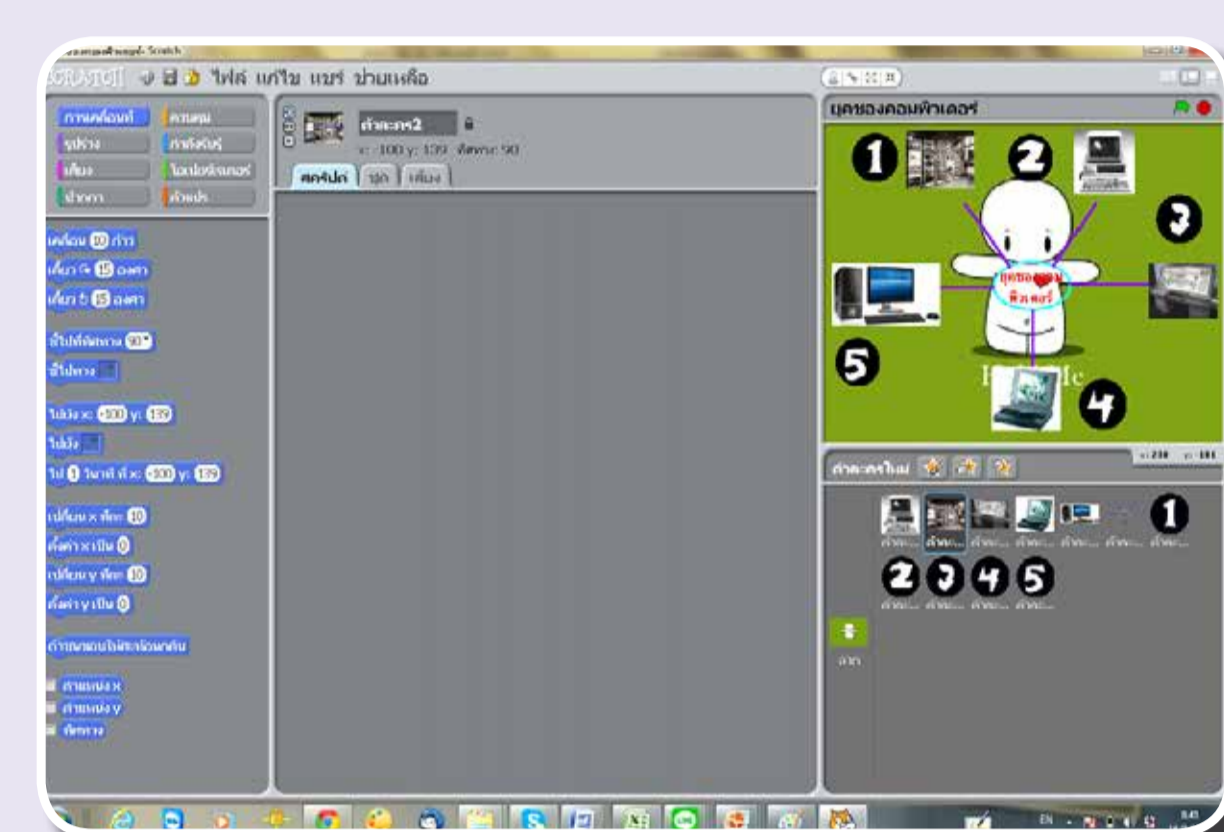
SCRATCH ไฟล์ แก้ไข แชร์ ช่วยเหลือ

การเคลื่อนที่ ควบคุม
รูปร่าง การตรวจจับ
เสียง ตัวดำเนินการ
ปากกา ตัวแปร

เคลื่อนที่ 10 ก้าว
เลี้ยว 15 องศา
เลี้ยว 15 องศา
ชี้ไปที่ทิศทาง 90
ชี้ไปทาง
ไปยัง x: -100 y: 139
ไปยัง
ไป 1 วินาที ที่ x: -100 y: 139
เปลี่ยน x ทีละ 10
ตั้งค่า x เป็น 0
เปลี่ยน y ทีละ 10
ตั้งค่า y เป็น 0
ถ้าชนขอบให้สะท้อนกลับ
ตำแหน่ง x
ตำแหน่ง y
ทิศทาง

ตัวละคร2
x: -100 y: 139 ทิศทาง: 90
สคริปต์ ชุด เสียง

ยุคของคอมพิวเตอร์
1 2 3 4 5
ยุคของคอมพิวเตอร์

ตัวละครใหม่
1
2 3 4 5
เวที